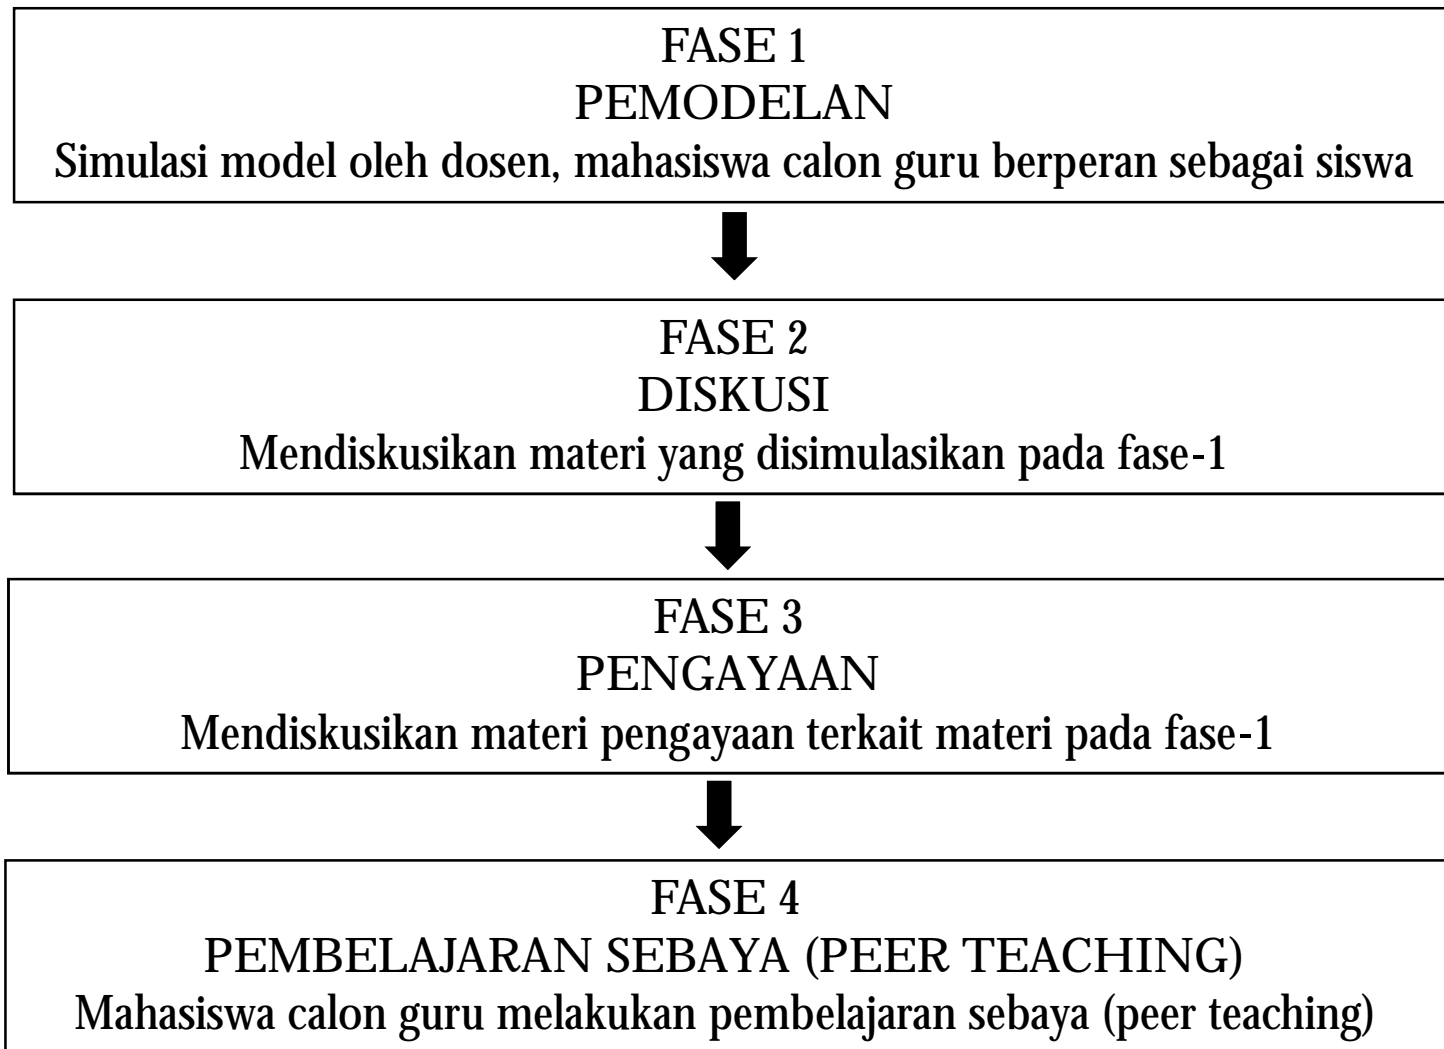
FASE 1
PEMODELAN
Simulasi model oleh dosen, mahasiswa calon guru berperan sebagai siswa

FASE 2
DISKUSI
Mendiskusikan materi yang disimulasikan pada fase-1

FASE 3
PENGAYAAN
Mendiskusikan materi pengayaan terkait materi pada fase-1

FASE 4
PEMBELAJARAN SEBAYA (PEER TEACHING)
Mahasiswa calon guru melakukan pembelajaran sebaya (peer teaching)